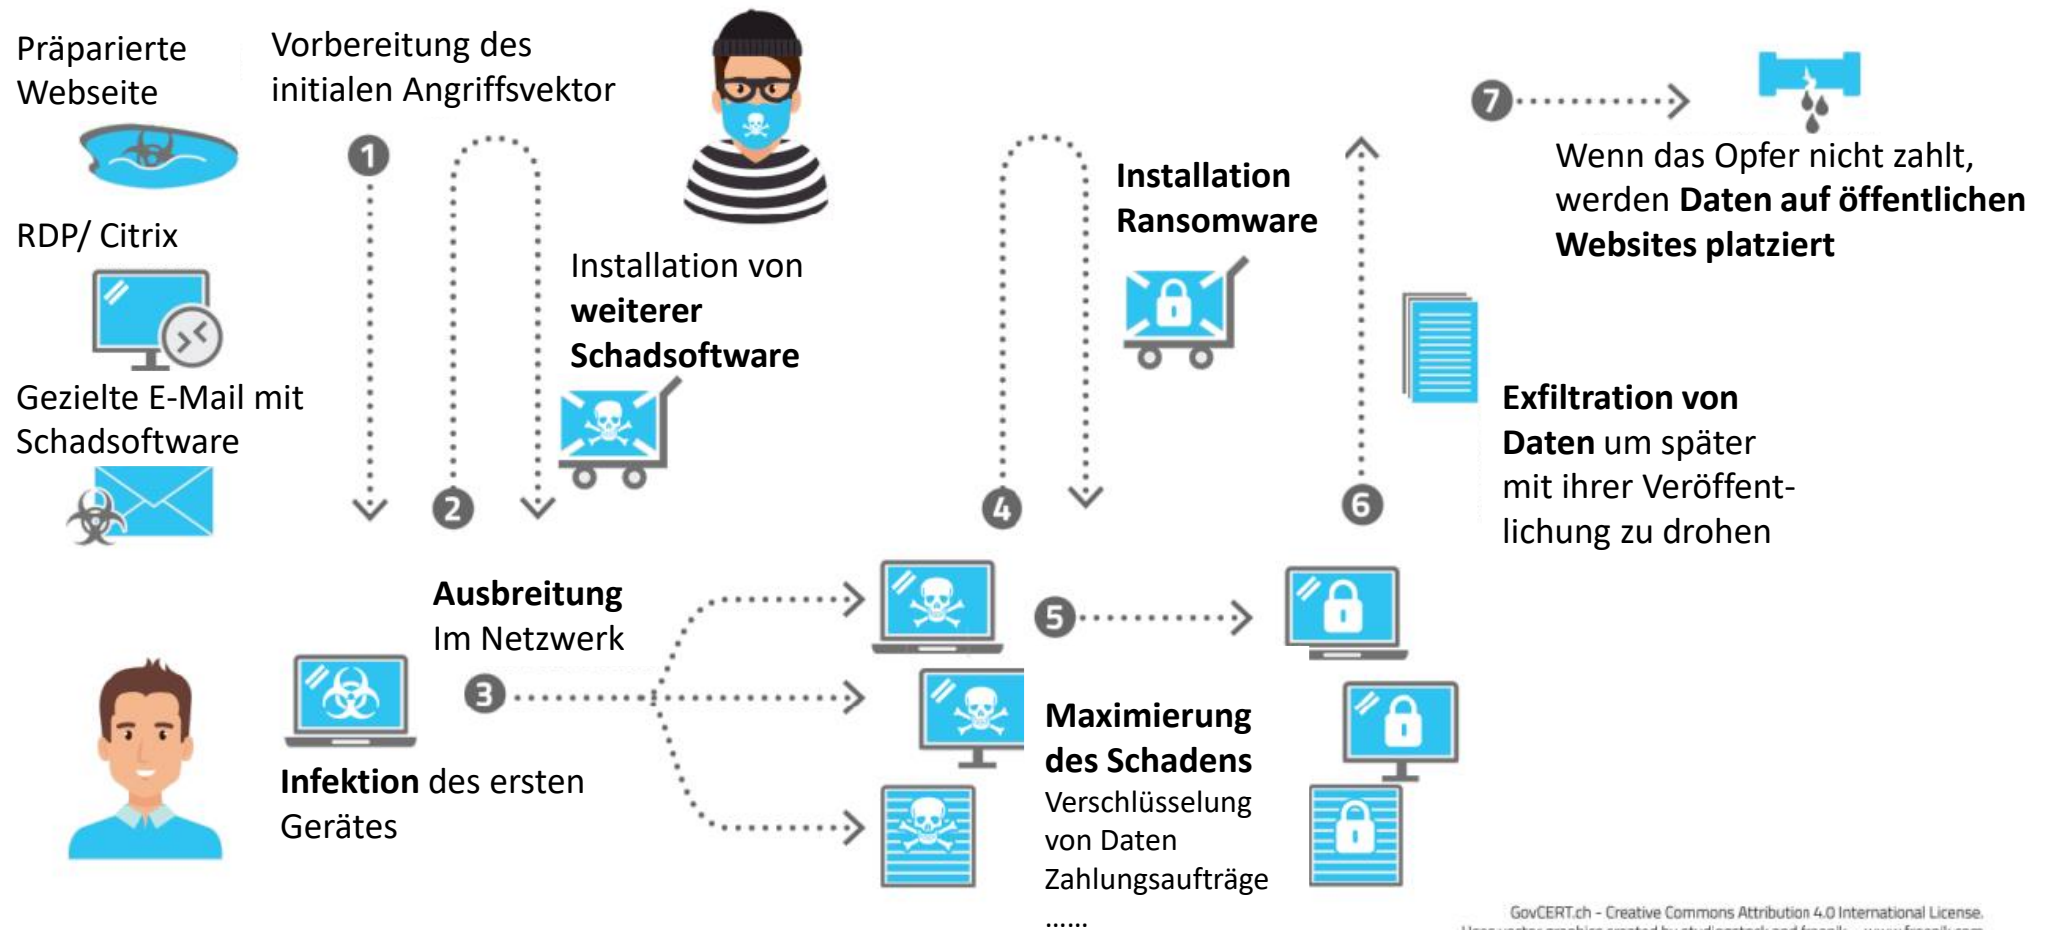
Präparierte Webseite

RDP/ Citrix

Gezielte E-Mail mit Schadsoftware

Vorbereitung des initialen Angriffsvektor

1

2

Installation von **weiterer Schadsoftware**

Installation **Ransomware**

4

6

7

Wenn das Opfer nicht zahlt, werden **Daten auf öffentlichen Websites platziert**

**Exfiltration von Daten** um später mit ihrer Veröffentlichung zu drohen

**Ausbreitung** Im Netzwerk

3

5

**Infektion** des ersten Gerätes

**Maximierung des Schadens**
Verschlüsselung von Daten
Zahlungsaufträge
......

GovCERT.ch - Creative Commons Attribution 4.0 International License.
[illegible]